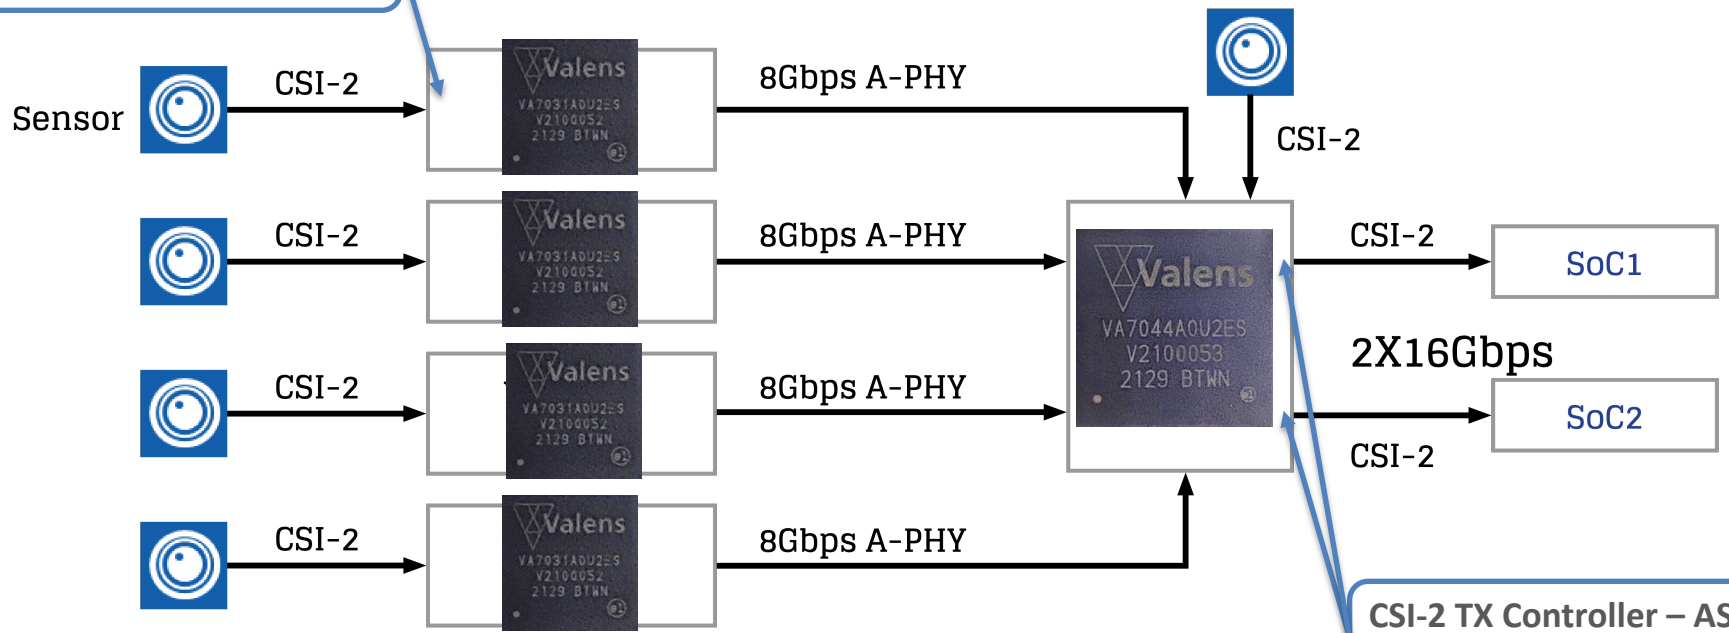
Sensor

CSI-2

Valens
VA7031A0U2ES
V2100052
2129 BTWN

8Gbps A-PHY

CSI-2

CSI-2

Valens
VA7031A0U2ES
V2100052
2129 BTWN

8Gbps A-PHY

CSI-2

Valens
VA7031A0U2ES
V2100052
2129 BTWN

8Gbps A-PHY

CSI-2

Valens
VA7031A0U2ES
V2100052
2129 BTWN

8Gbps A-PHY

Valens
VA7044A0U2ES
V2100053
2129 BTWN

CSI-2

SoC1

2X16Gbps

SoC2

CSI-2

CSI-2 TX Controller – AS